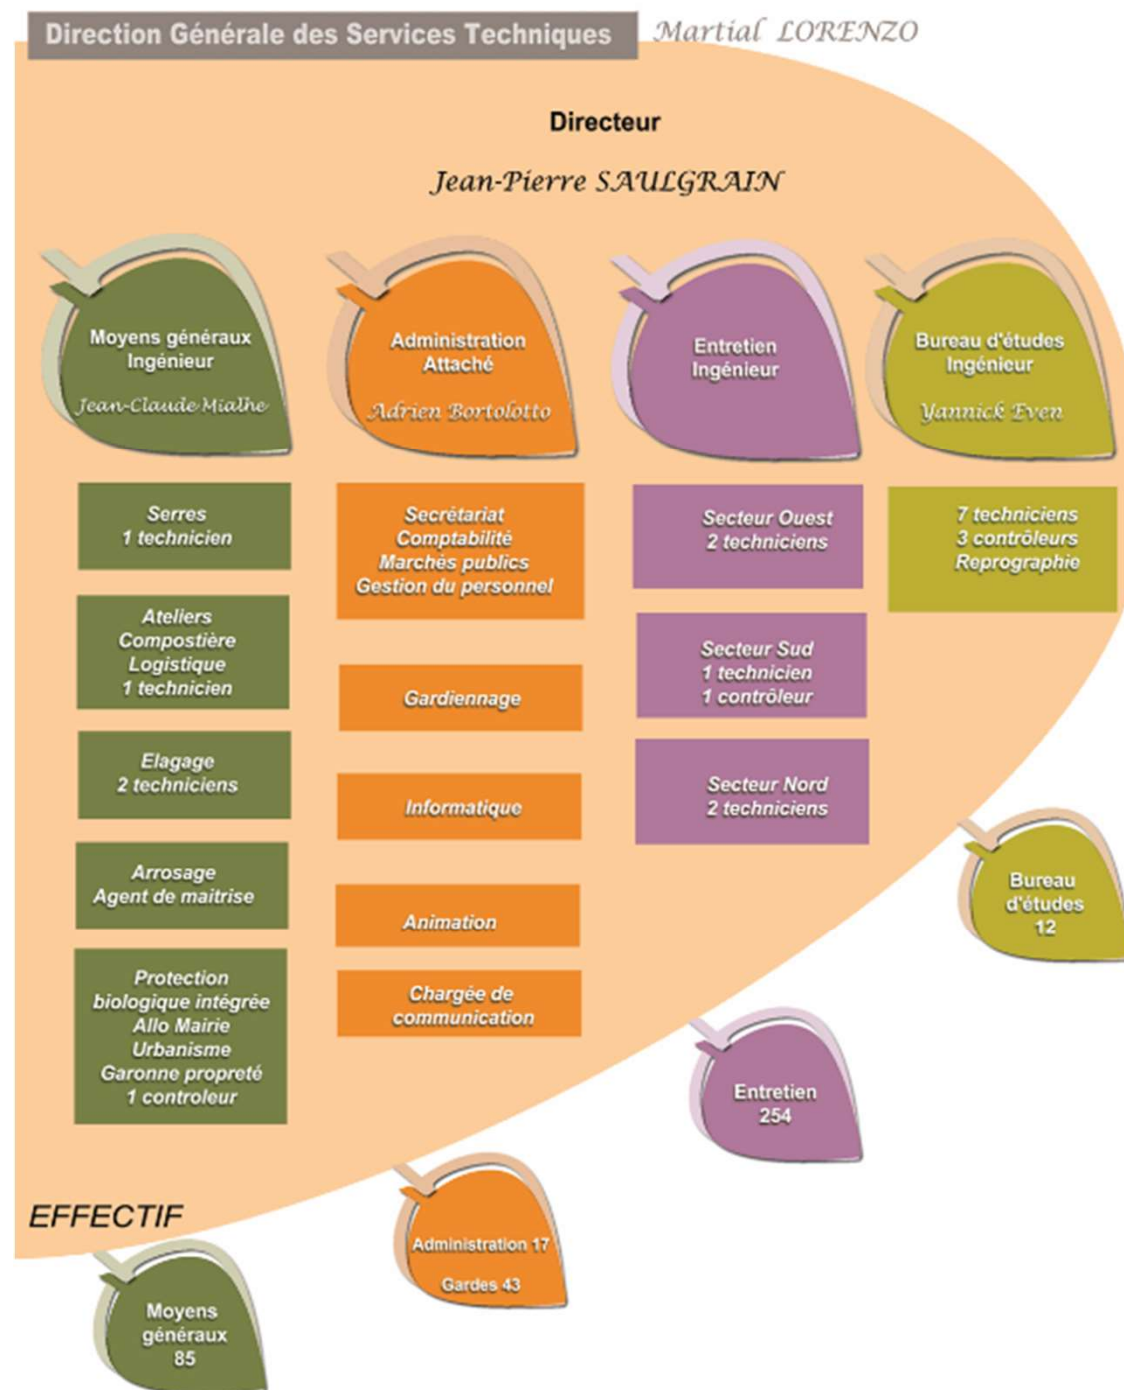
Direction Générale des Services Techniques

Martial LORENZO

Directeur

Jean-Pierre SAULGRAIN

Moyens généraux
Ingénieur
Jean-Claude Mialhe

Administration
Attaché
Adrien Bortolotto

Entretien
Ingénieur

Bureau d'études
Ingénieur
Yannick Even

Serres
1 technicien

Ateliers
Compostière
Logistique
1 technicien

Elagage
2 techniciens

Arrosage
Agent de maitrise

Protection biologique intégrée
Allo Mairie
Urbanisme
Garonne propreté
1 controleur

Secrétariat
Comptabilité
Marchés publics
Gestion du personnel

Gardiennage

Informatique

Animation

Chargée de communication

Secteur Ouest
2 techniciens

Secteur Sud
1 technicien
1 contrôleur

Secteur Nord
2 techniciens

7 techniciens
3 contrôleurs
Reprographie

Bureau d'études
12

Entretien
254

EFFECTIF

Administration 17
Gardes 43

Moyens généraux
85